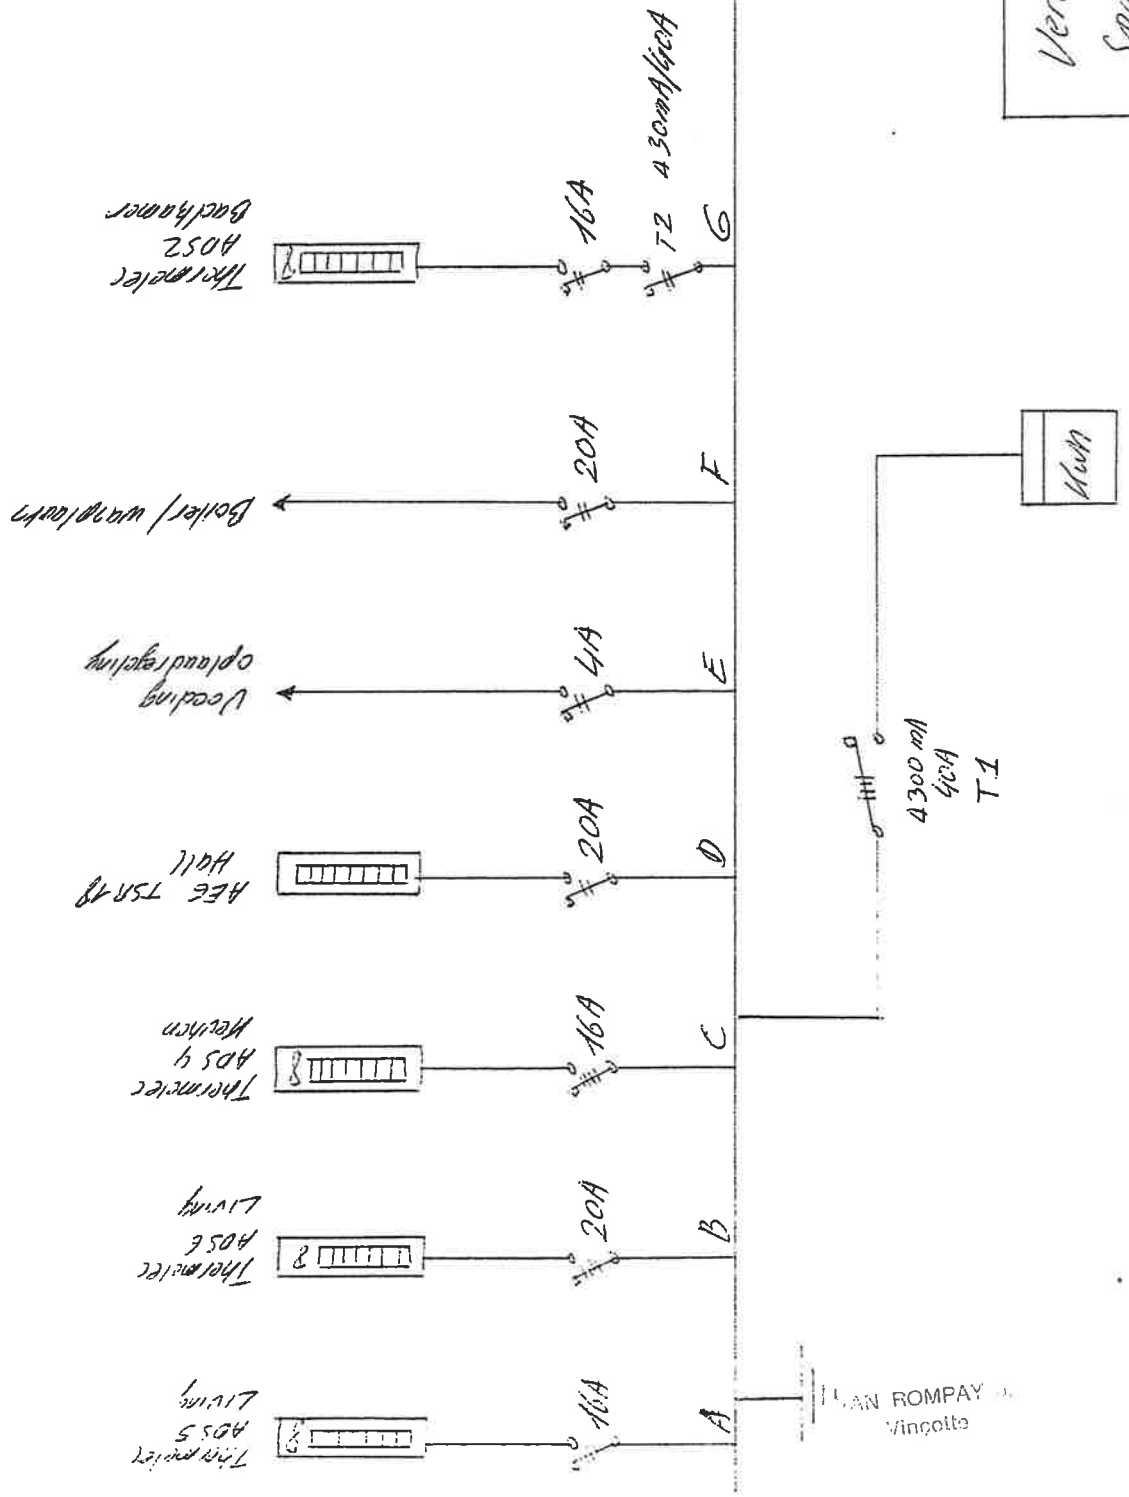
Ver
Co

Thermelec
ADS2
Badkamer
16A
T2 A 30mA/4p/A
G

Boiler/ warmwater
20A
F

Voeding
oplaadregeling
4A
E

AEE TSR 18
Hall
20A
D

Thermelec
ADS 4
Keuken
16A
C

Thermelec
ADS 6
Living
20A
B

Thermelec
ADS 5
Living
16A
A

kWh

A 300 mA
4p/A
T1

VAN ROMPAY
Vinçotte